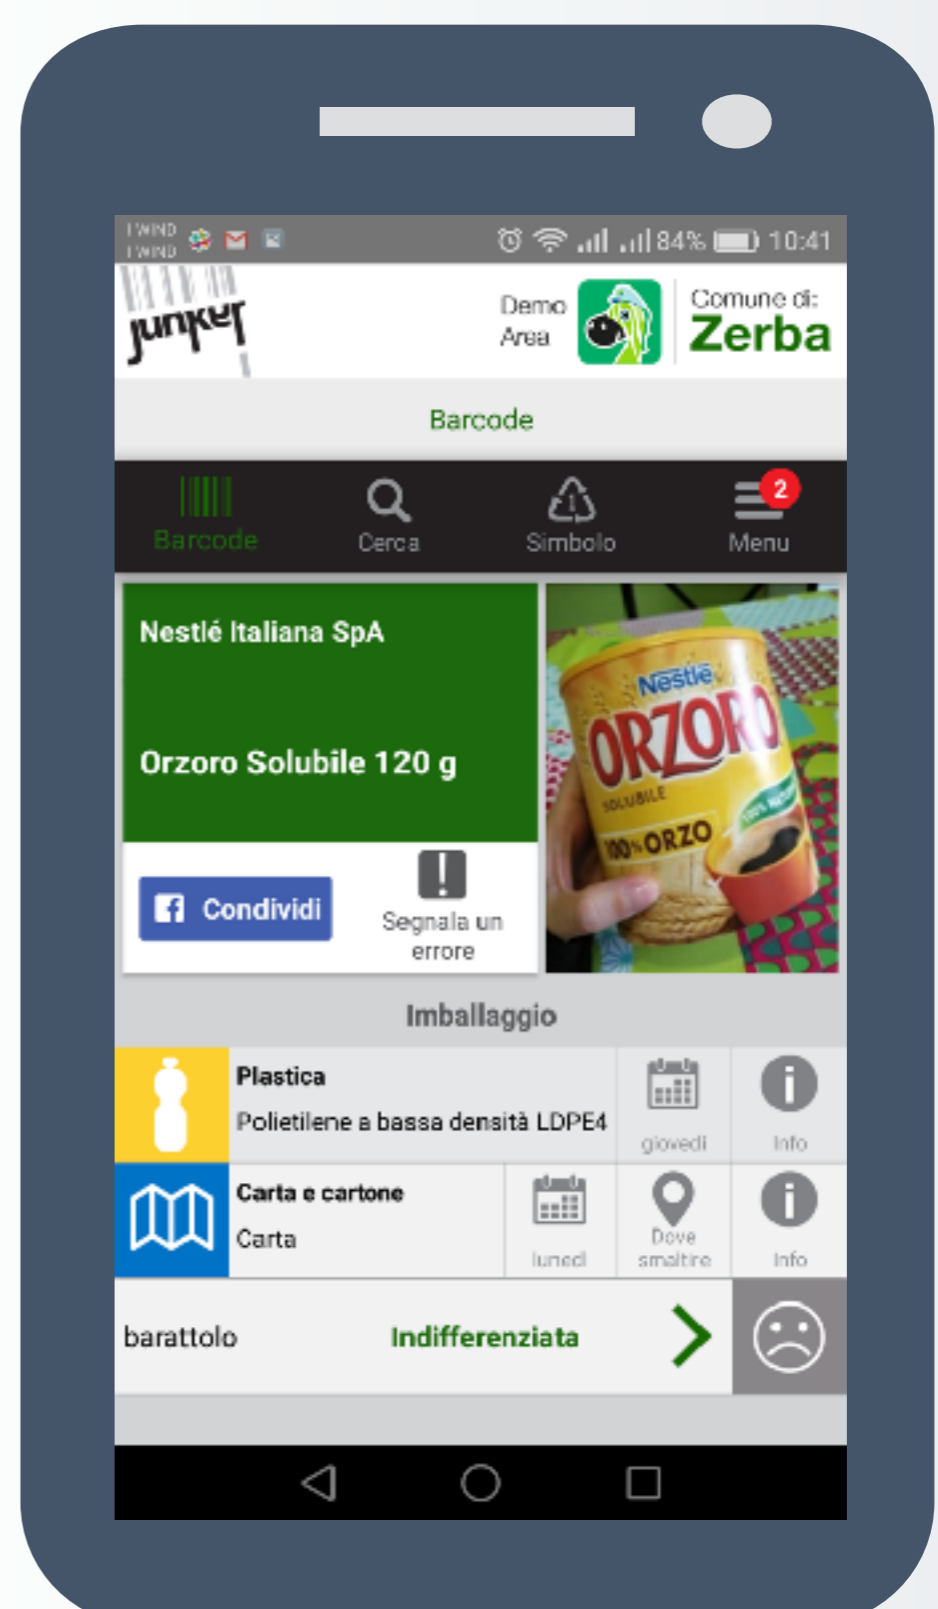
I WIND
I WIND

84% 10:41

junker

Demo Area

Comune di:
Zerba

Barcode

Barcode
Cerca
Simbolo
2
Menu

Nestlé Italiana SpA

Orzoro Solubile 120 g

Condividi

Segnala un errore

Nestlé
ORZORO
SOLUBILE
100% ORZO

Imballaggio

Plastica
Polietilene a bassa densità LDPE4
giovedì
Info

Carta e cartone
Carta
lunedì
Dove smaltire
Info

barattolo
Indifferenziata